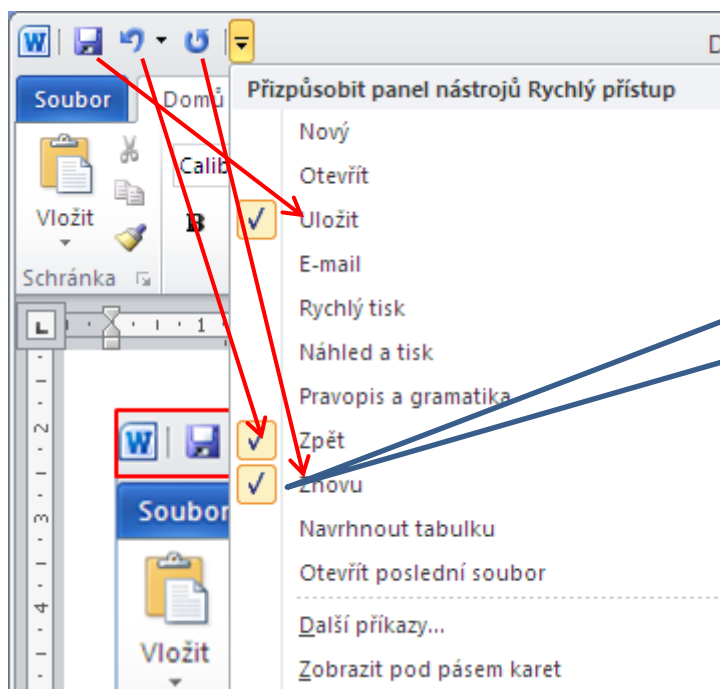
Soubor
Domů
Calib
Vložit
B
Schránka
Soubor
Vložit

Přizpůsobit panel nástrojů Rychlý přístup
Nový
Otevřít
Uložit
E-mail
Rychlý tisk
Náhled a tisk
Pravopis a gramatika
Zpět
Znovu
Navrhnout tabulku
Otevřít poslední soubor
Další příkazy...
Zobrazit pod pásem karet